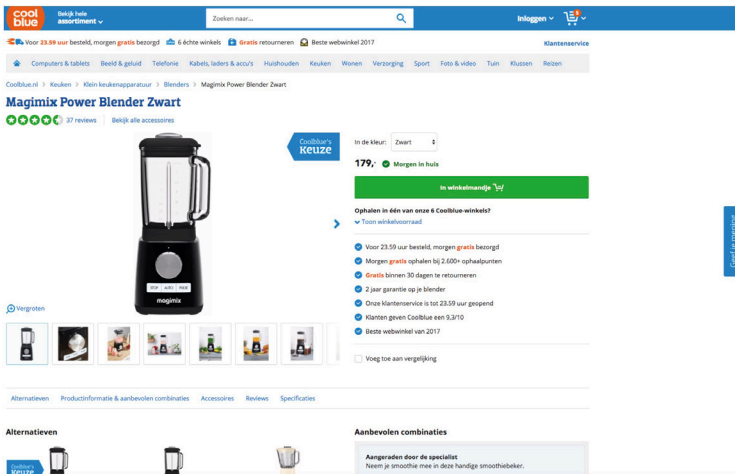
cool blue

Bekijk hele assortiment

Zoeken naar...

Inloggen

Voor 23.59 uur besteld, morgen gratis bezorgd | 6 échte winkels | Gratis retourneren | Beste webwinkel 2017 | Klantenservice

Computers & tablets | Beeld & geluid | Telefonie | Kabels, laders & accu's | Huishouden | Keuken | Wonen | Verzorging | Sport | Foto & video | Tuin | Klussen | Reizen

Coolblue.nl > Keuken > Klein keukenapparatuur > Blenders > Magimix Power Blender Zwart

Magimix Power Blender Zwart

37 reviews | Bekijk alle accessoires

Coolblue's keuze

STOP AUTO PULSE

magimix

Vergroten

In de kleur: Zwart

179,- Morgen in huis

In winkelmandje

Ophalen in één van onze 6 Coolblue-winkels?

Toon winkelvoorraad

Voor 23.59 uur besteld, morgen gratis bezorgd

Morgen gratis ophalen bij 2.600+ ophaalpunten

Gratis binnen 30 dagen te retourneren

2 jaar garantie op je blender

Onze klantenservice is tot 23.59 uur geopend

Klanten geven Coolblue een 9,3/10

Beste webwinkel van 2017

Voeg toe aan vergelijking

Alternatieven | Productinformatie & aanbevolen combinaties | Accessoires | Reviews | Specificaties

Alternatieven

Aanbevolen combinaties

Aangeraden door de specialist

Neem je smoothie mee in deze handige smoothiebeker.

Coolblue's keuze

Geef je mening